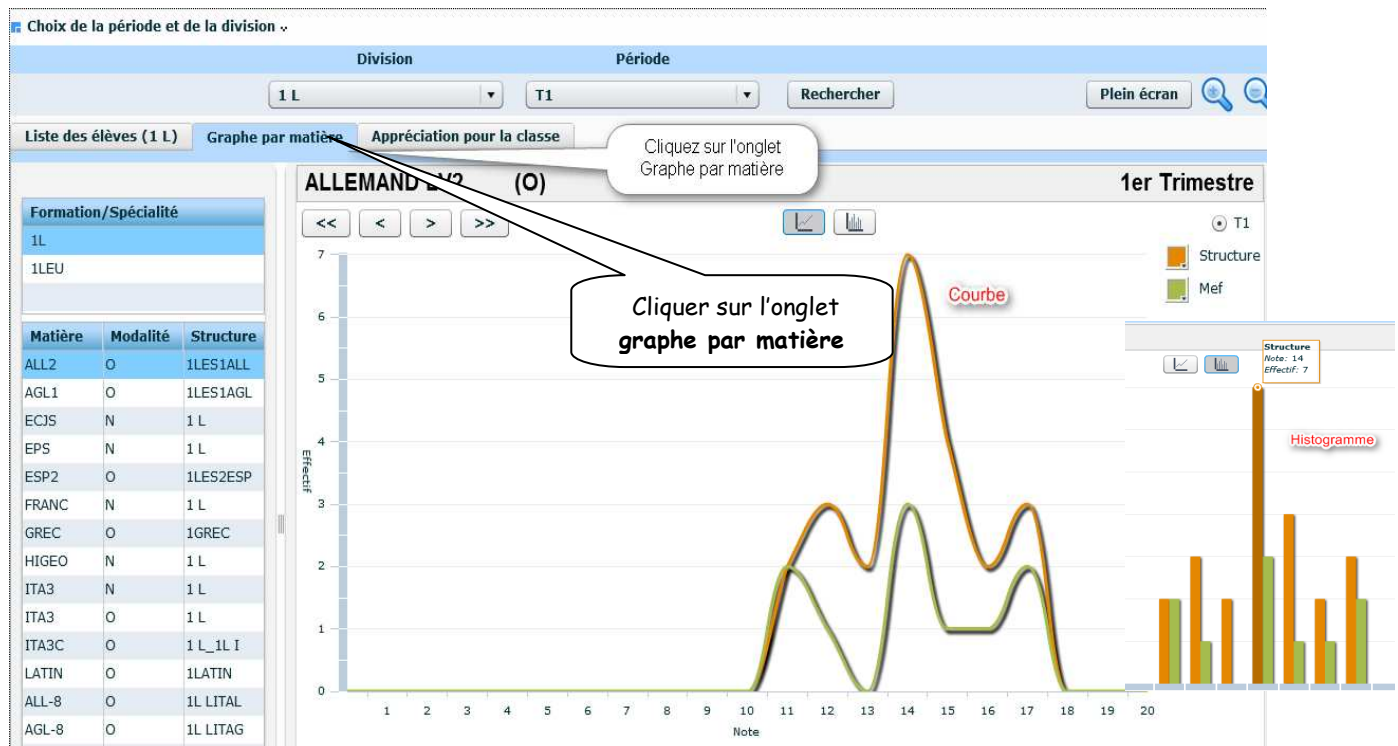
Choix de la période et de la division

Division Période

1 L ▾ T1 ▾ Rechercher Plein écran

Liste des élèves (1 L) Graphe par matière Appréciation pour la classe

Cliquez sur l'onglet Graphe par matière

ALLEMAND LV2 (O) 1er Trimestre

<< < > >>

T1

Structure

Mef

Cliquer sur l'onglet **graphe par matière**

Courbe

Structure
Note: 14
Effectif: 7

Histogramme

Formation/Spécialité

| 1L |
|---|
| 1LEU |

| Matière | Modalité | Structure |
|---|---|---|
| ALL2 | O | 1LES1ALL |
| AGL1 | O | 1LES1AGL |
| ECJS | N | 1 L |
| EPS | N | 1 L |
| ESP2 | O | 1LES2ESP |
| FRANC | N | 1 L |
| GREC | O | 1GREC |
| HIGEO | N | 1 L |
| ITA3 | N | 1 L |
| ITA3 | O | 1 L |
| ITA3C | O | 1 L_1L I |
| LATIN | O | 1LATIN |
| ALL-8 | O | 1L LITAL |
| AGL-8 | O | 1L LITAG |

Effectif

7
6
5
4
3
2
1
0

1 2 3 4 5 6 7 8 9 10 11 12 13 14 15 16 17 18 19 20

Note